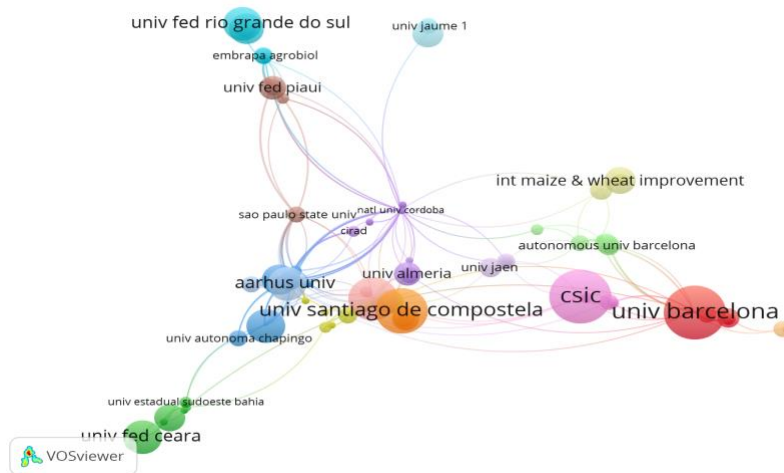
univ fed rio grande do sul
univ jaume 1
embrapa agrobiol
univ fed piaui
int maize & wheat improvement
sao paulo state univ
natl univ cordoba
cirad
autonomous univ barcelona
univ almeria
univ jaen
aarhus univ
csic
univ santiago de compostela
univ barcelona
univ autonoma chapingo
univ estadual sudoeste bahia
univ fed ceara
VOSviewer